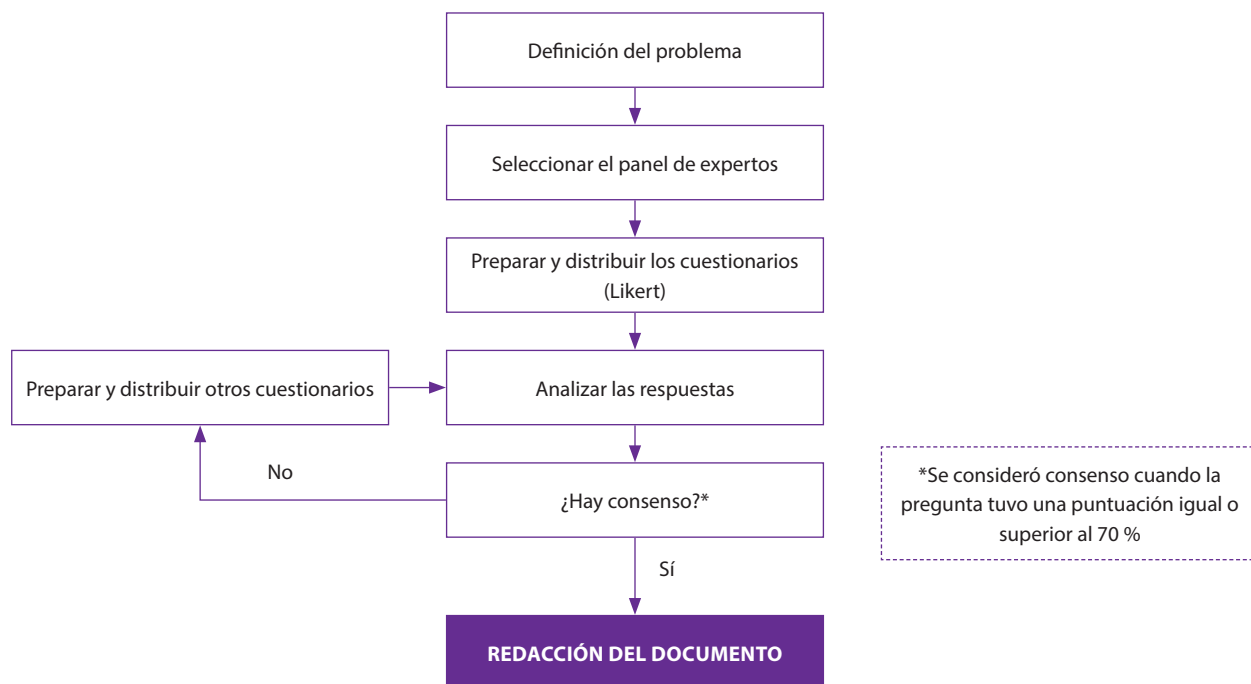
Definición del problema

Seleccionar el panel de expertos

Preparar y distribuir los cuestionarios (Likert)

Preparar y distribuir otros cuestionarios

Analizar las respuestas

No

¿Hay consenso?*

*Se consideró consenso cuando la pregunta tuvo una puntuación igual o superior al 70 %

Sí

REDACCIÓN DEL DOCUMENTO